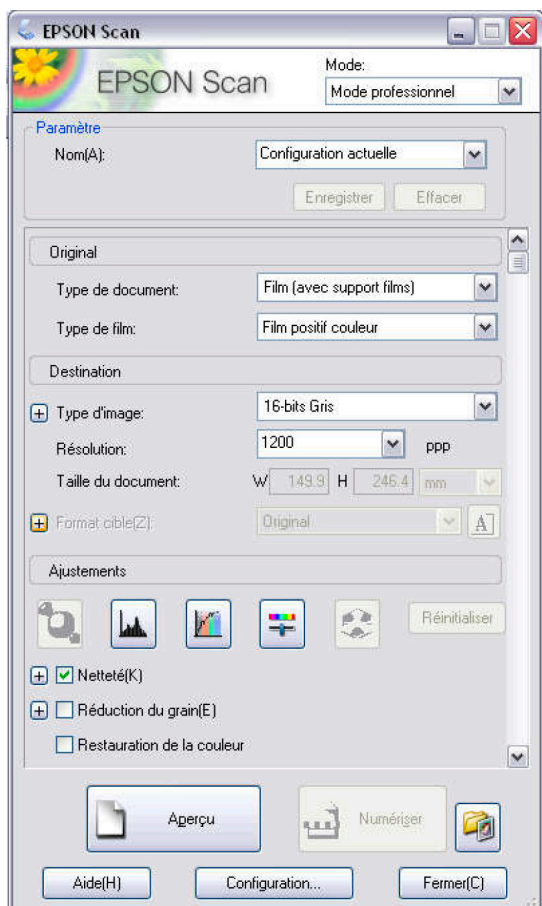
EPSON Scan

EPSON Scan

Mode:
Mode professionnel

Paramètre
Nom(A): Configuration actuelle
Enregistrer Effacer

Original
Type de document: Film (avec support films)
Type de film: Film positif couleur

Destination
Type d'image: 16-bits Gris
Résolution: 1200 ppp
Taille du document: W 149.9 H 246.4 mm
Format cible(Z): Original

Ajustements
Réinitialiser
Netteté(K)
Réduction du grain(E)
Restauration de la couleur

Aperçu
Numériser

Aide(H) Configuration... Fermer(C)